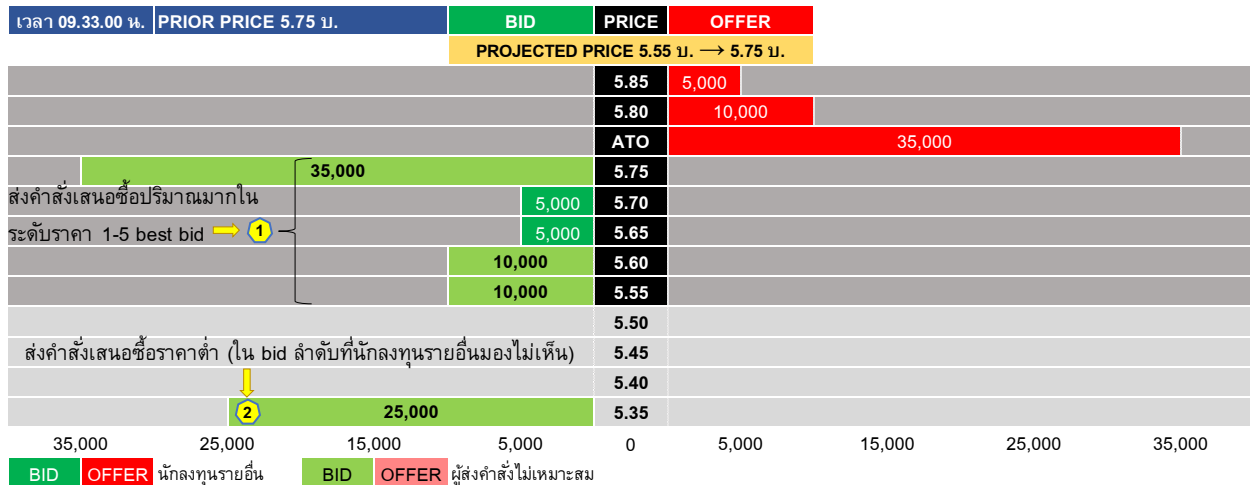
เวลา 09.33.00 น. PRIOR PRICE 5.75 บ. BID PRICE OFFER

PROJECTED PRICE 5.55 บ. ⟶ 5.75 บ.

| BID | PRICE | OFFER |
|---|---|---|
| | 5.85 | 5,000 |
| | 5.80 | 10,000 |
| | ATO | 35,000 |
| 35,000 | 5.75 | |
| 5,000 | 5.70 | |
| 5,000 | 5.65 | |
| 10,000 | 5.60 | |
| 10,000 | 5.55 | |
| | 5.50 | |
| | 5.45 | |
| | 5.40 | |
| 25,000 | 5.35 | |

ส่งคำสั่งเสนอซื้อปริมาณมากใน ระดับราคา 1-5 best bid 1

ส่งคำสั่งเสนอซื้อราคาต่ำ (ใน bid ลำดับที่นักลงทุนรายอื่นมองไม่เห็น)

2

35,000 25,000 15,000 5,000 0 5,000 15,000 25,000 35,000

BID OFFER นักลงทุนรายอื่น BID OFFER ผู้ส่งคำสั่งไม่เหมาะสม